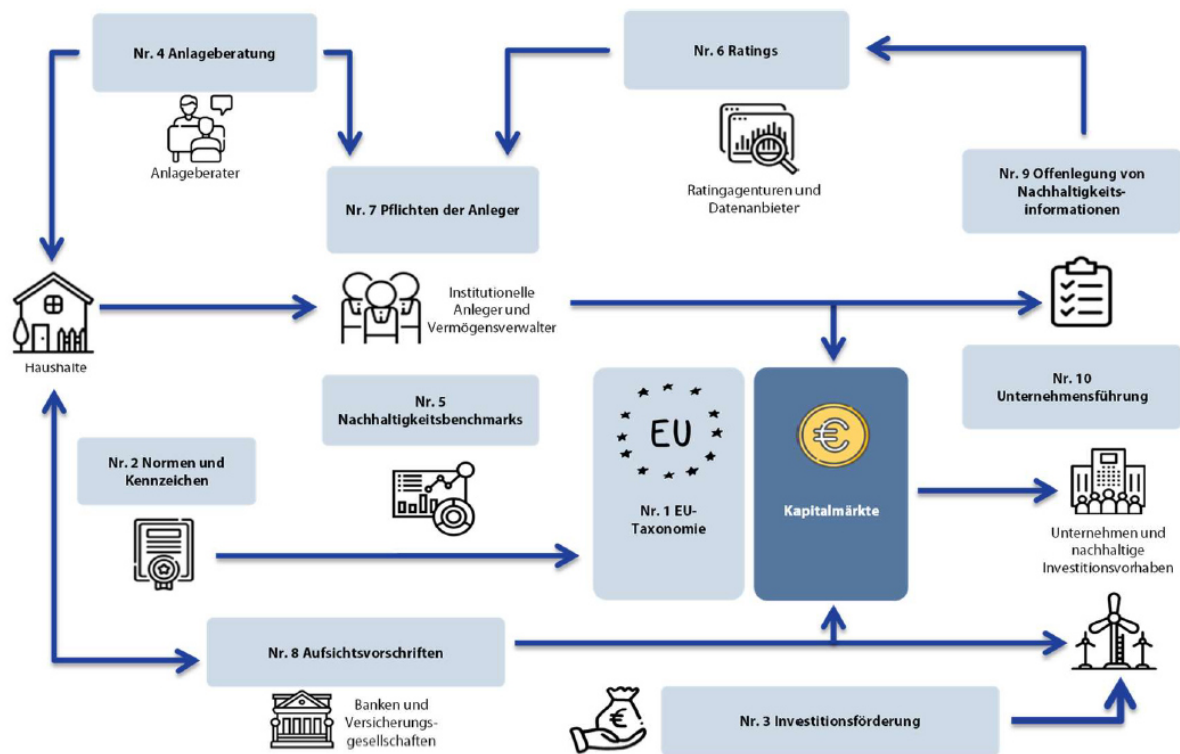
Nr. 4 Anlageberatung

Anlageberater

Nr. 6 Ratings

Ratingagenturen und Datenanbieter

Nr. 7 Pflichten der Anleger

Nr. 9 Offenlegung von Nachhaltigkeitsinformationen

Haushalte

Institutionelle Anleger und Vermögensverwalter

Nr. 5 Nachhaltigkeitsbenchmarks

EU

Nr. 1 EU-Taxonomie

€

Kapitalmärkte

Nr. 10 Unternehmensführung

Nr. 2 Normen und Kennzeichen

Unternehmen und nachhaltige Investitionsvorhaben

Nr. 8 Aufsichtsvorschriften

Banken und Versicherungsgesellschaften

€

Nr. 3 Investitionsförderung